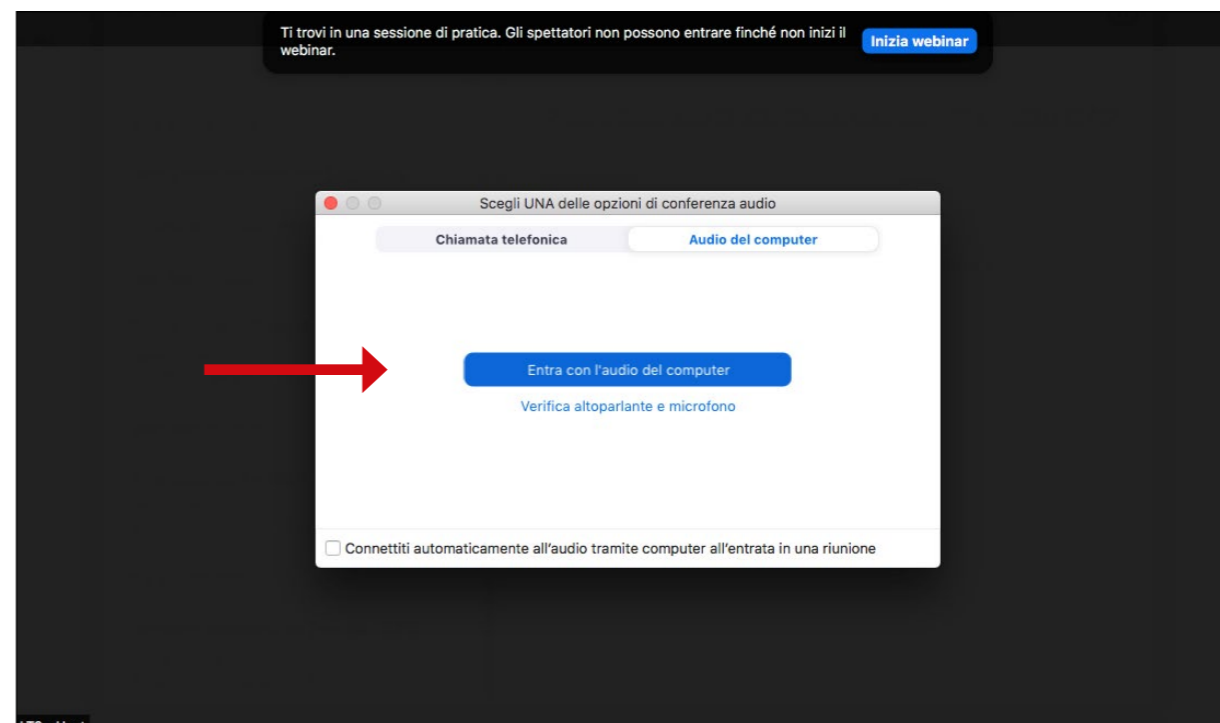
Ti trovi in una sessione di pratica. Gli spettatori non possono entrare finché non inizi il webinar.

Inizia webinar

Scegli UNA delle opzioni di conferenza audio

Chiamata telefonica

Audio del computer

Entra con l'audio del computer

Verifica altoparlante e microfono

Connettiti automaticamente all'audio tramite computer all'entrata in una riunione

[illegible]